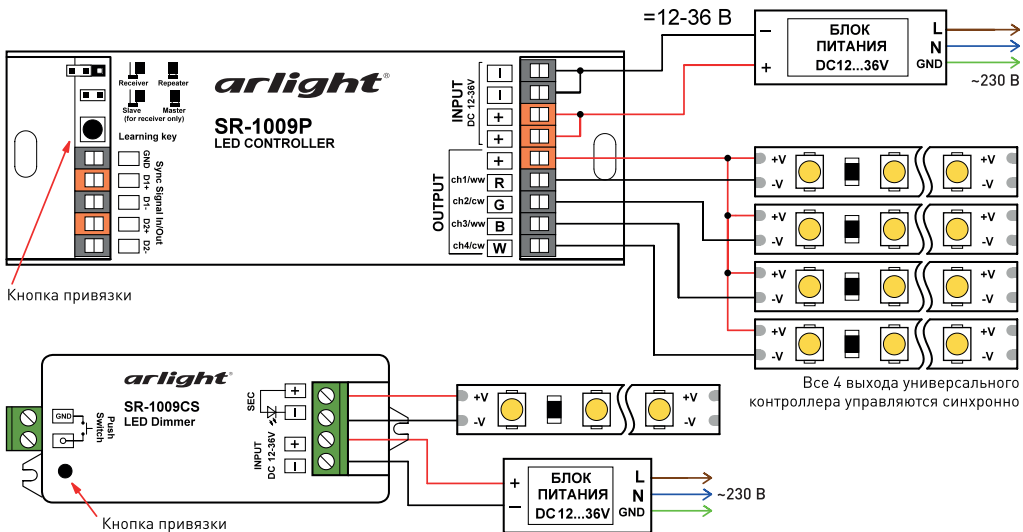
=12-36 В

–
БЛОК ПИТАНИЯ DC12...36V
+
L
N
GND
~230 В

Receiver
Repeater
Slave (for receiver only)
Master
arlight®
SR-1009P
LED CONTROLLER
Learning key
GND
D1+
D1-
D2+
D2-
Sync Signal In/Out

INPUT
DC 12-36V
–
–
+
+
OUTPUT
+
ch1/ww R
ch2/cw G
ch3/ww B
ch4/cw W

+V
-V
+V
-V
+V
-V
+V
-V
+V
-V
+V
-V
+V
-V
+V
-V

Кнопка привязки

Все 4 выхода универсального контроллера управляются синхронно

arlight®
SR-1009CS
LED Dimmer
GND
Push Switch
SEC
+
–
INPUT
DC 12-36V
+
–
+V
-V
+V
-V

+
–
БЛОК ПИТАНИЯ DC12...36V
L
N
GND
~230 В

Кнопка привязки